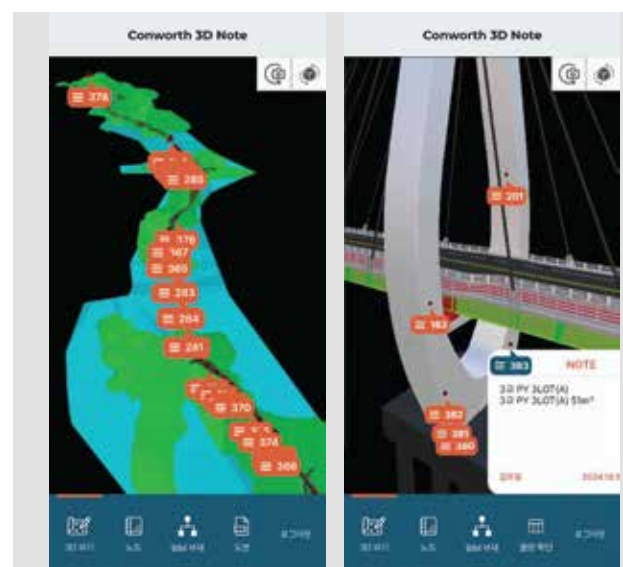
Conworth 3D Note

374
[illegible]
285
176
167
365
283
284
281
370
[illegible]
374
366

3D 뷰어
노트
BIM 부재
도면
로그아웃

Conworth 3D Note

201
163
383
NOTE
3.0 PY 3LOT(A)
3.0 PY 3LOT(A) 51m³
382
381
380
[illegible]
2024.10.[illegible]

3D 뷰어
노트
BIM 부재
물량확인
로그아웃